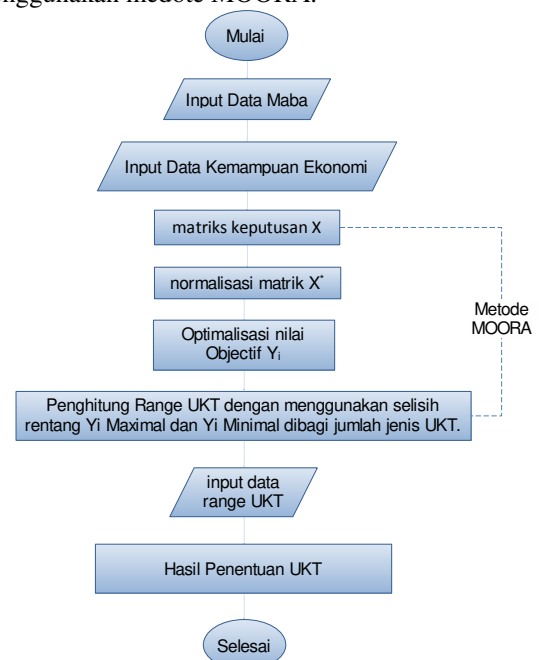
nggunakan metode MOORA.

Mulai

Input Data Maba

Input Data Kemampuan Ekonomi

matriks keputusan X

normalisasi matrik $X^*$

Optimalisasi nilai Objectif $Y_i$

Metode MOORA

Penghitung Range UKT dengan menggunakan selisih rentang Yi Maximal dan Yi Minimal dibagi jumlah jenis UKT.

input data range UKT

Hasil Penentuan UKT

Selesai